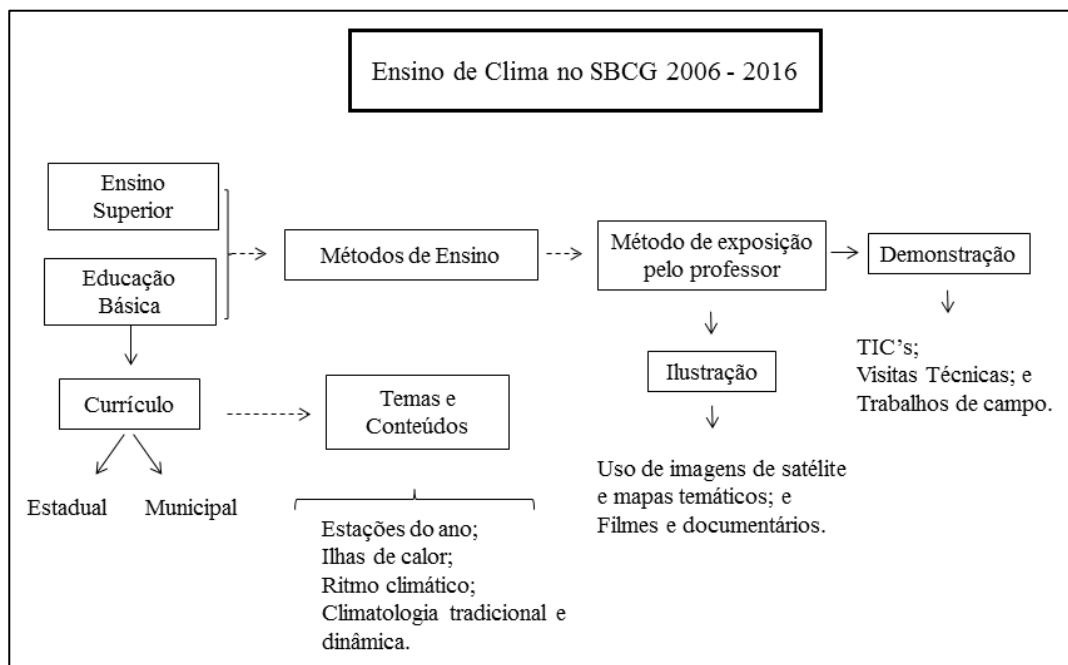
Ensino de Clima no SBCG 2006 - 2016

Ensino Superior

Educação Básica

Métodos de Ensino

Método de exposição pelo professor

Demonstração

TIC's;
Visitas Técnicas; e
Trabalhos de campo.

Ilustração

Uso de imagens de satélite e mapas temáticos; e
Filmes e documentários.

Currículo

Estadual

Municipal

Temas e Conteúdos

Estações do ano;
Ilhas de calor;
Ritmo climático;
Climatologia tradicional e dinâmica.